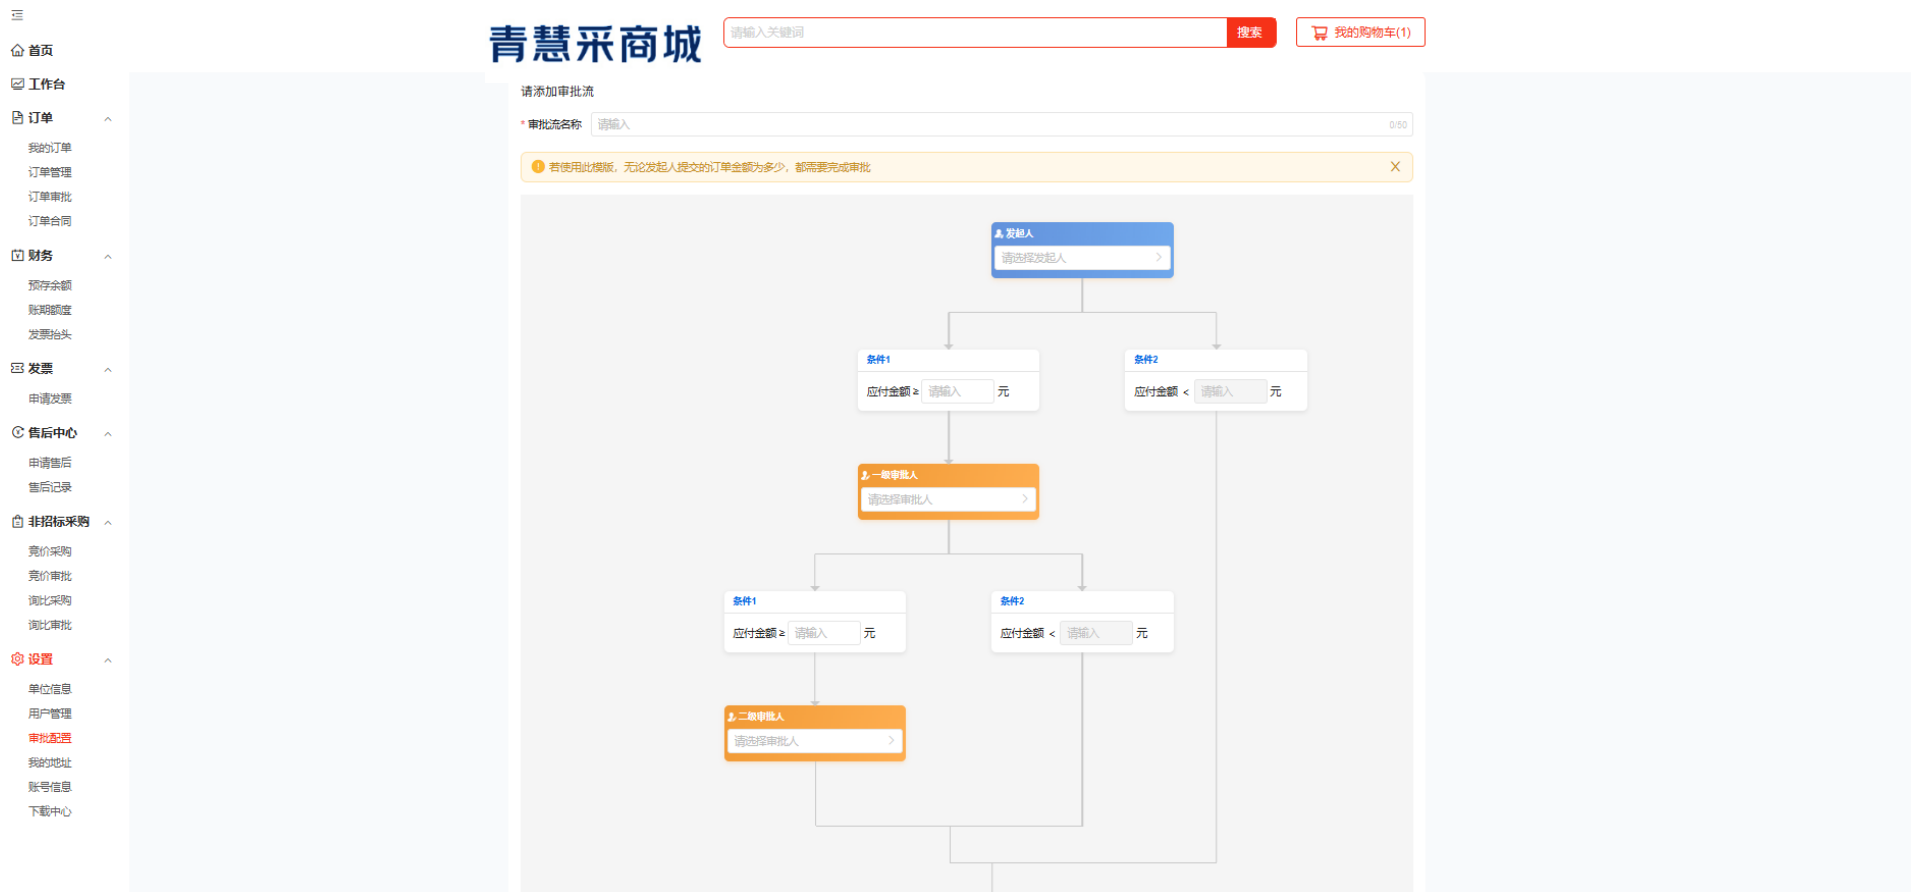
首页
工作台
订单
我的订单
订单管理
订单审批
订单合同
财务
预存余额
账期额度
发票抬头
发票
申请发票
售后中心
申请售后
售后记录
非招标采购
竞价采购
竞价审批
询比采购
询比审批
设置
单位信息
用户管理
审批配置
我的地址
账号信息
下载中心

青慧采商城
请输入关键词
搜索
我的购物车(1)

请添加审批流
* 审批流名称 请输入 0/50

若使用此模版，无论发起人提交的订单金额为多少，都需要完成审批

发起人
请选择发起人

条件1
应付金额 ≥ 请输入 元

条件2
应付金额 < 请输入 元

一级审批人
请选择审批人

条件1
应付金额 ≥ 请输入 元

条件2
应付金额 < 请输入 元

二级审批人
请选择审批人